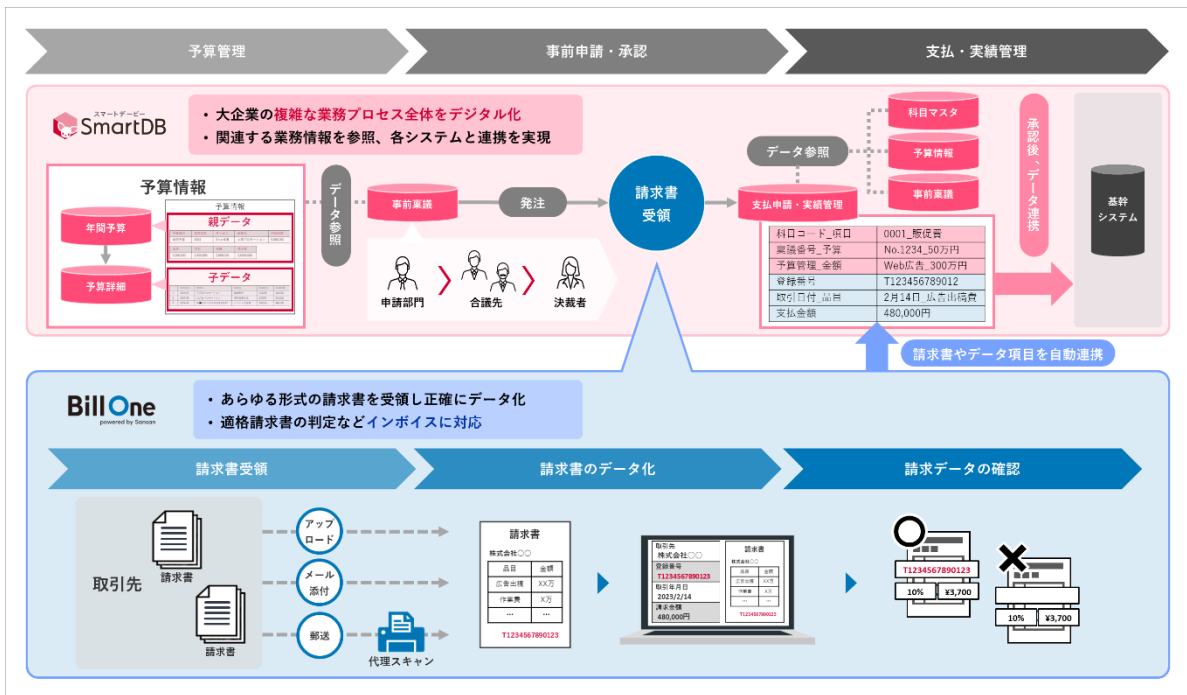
予算管理

事前申請・承認

支払・実績管理

スマートデービー SmartDB

・大企業の複雑な業務プロセス全体をデジタル化
・関連する業務情報を参照、各システムと連携を実現

予算情報

年間予算

予算詳細

予算情報

親データ

子データ

データ参照

事前稟議

発注

請求書受領

申請部門

合議先

決裁者

データ参照

科目マスタ

予算情報

事前稟議

支払申請・実績管理

| 科目コード_項目 | 0001_販促費 |
|---|---|
| 稟議番号_予算 | No.1234_50万円 |
| 予算管理_金額 | Web広告_300万円 |
| 登録番号 | T123456789012 |
| 取引日付_品目 | 2月14日_広告出稿費 |
| 支払金額 | 480,000円 |

承認後、データ連携

基幹システム

請求書やデータ項目を自動連携

Bill One powered by Sansan

・あらゆる形式の請求書を受領し正確にデータ化
・適格請求書の判定などインボイスに対応

請求書受領

請求書のデータ化

請求データの確認

取引先

請求書

請求書

アップロード

メール添付

郵送

代理スキャン

請求書
株式会社〇〇
| 品目 | 金額 |
|---|---|
| 広告出稿 | XX万 |
| 作業費 | X万 |
| … | … |
T1234567890123

取引先
株式会社〇〇
登録番号
T1234567890123
取引年月日
2023/2/14
請求金額
480,000円

請求書
株式会社〇〇
品目 金額
広告出稿 XX万
作業費 X万
T1234567890123

T1234567890123
10% ¥3,700

10% ¥3,700